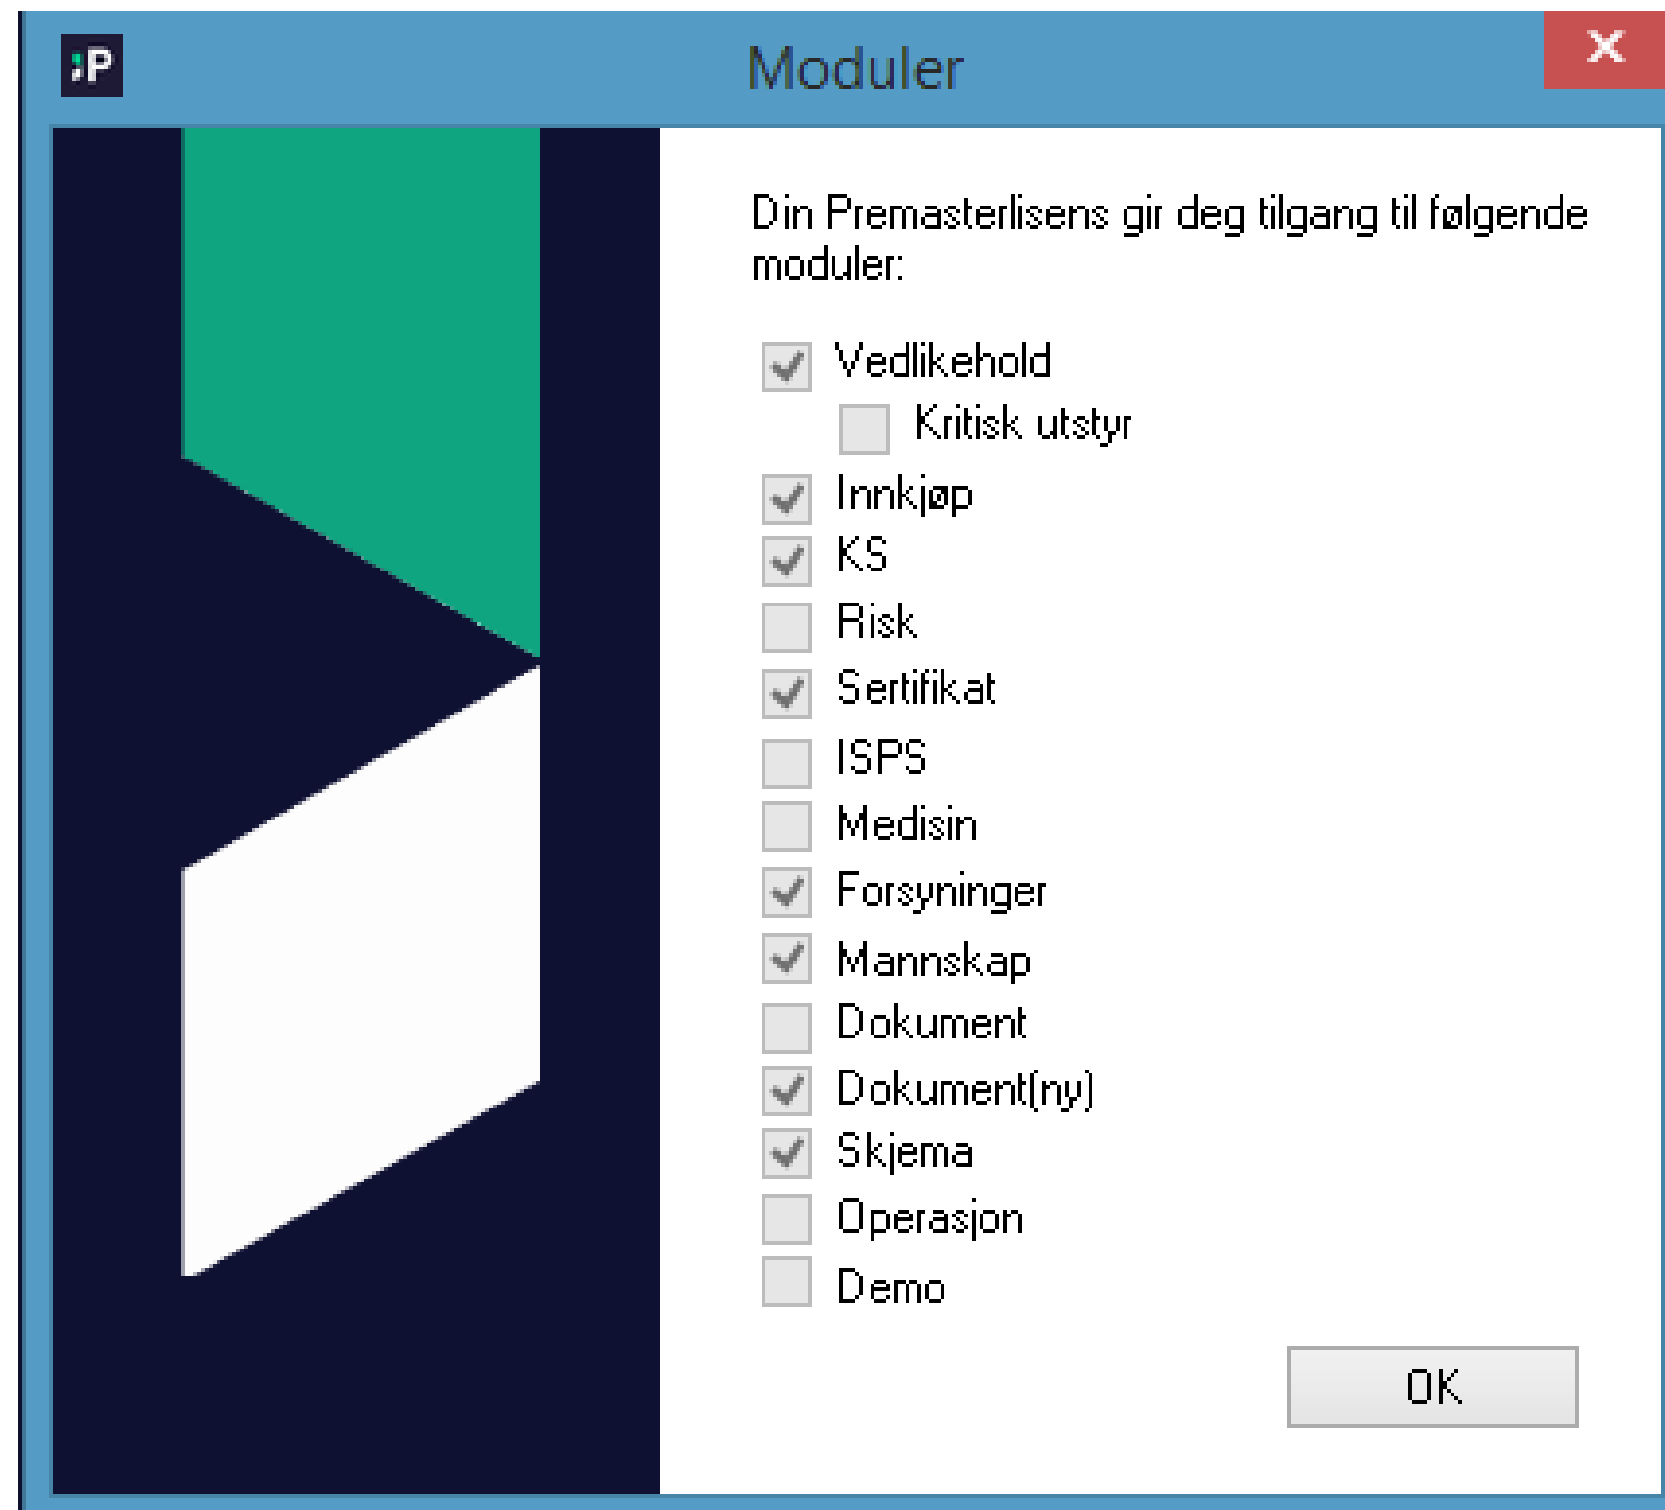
:P

Moduler

Din Premasterlisens gir deg tilgang til følgende moduler:

Vedlikehold
Kritisk utstyr
Innkjøp
KS
Risk
Sertifikat
ISPS
Medisin
Forsyninger
Mannskap
Dokument
Dokument(ny)
Skjema
Operasjon
Demo

OK